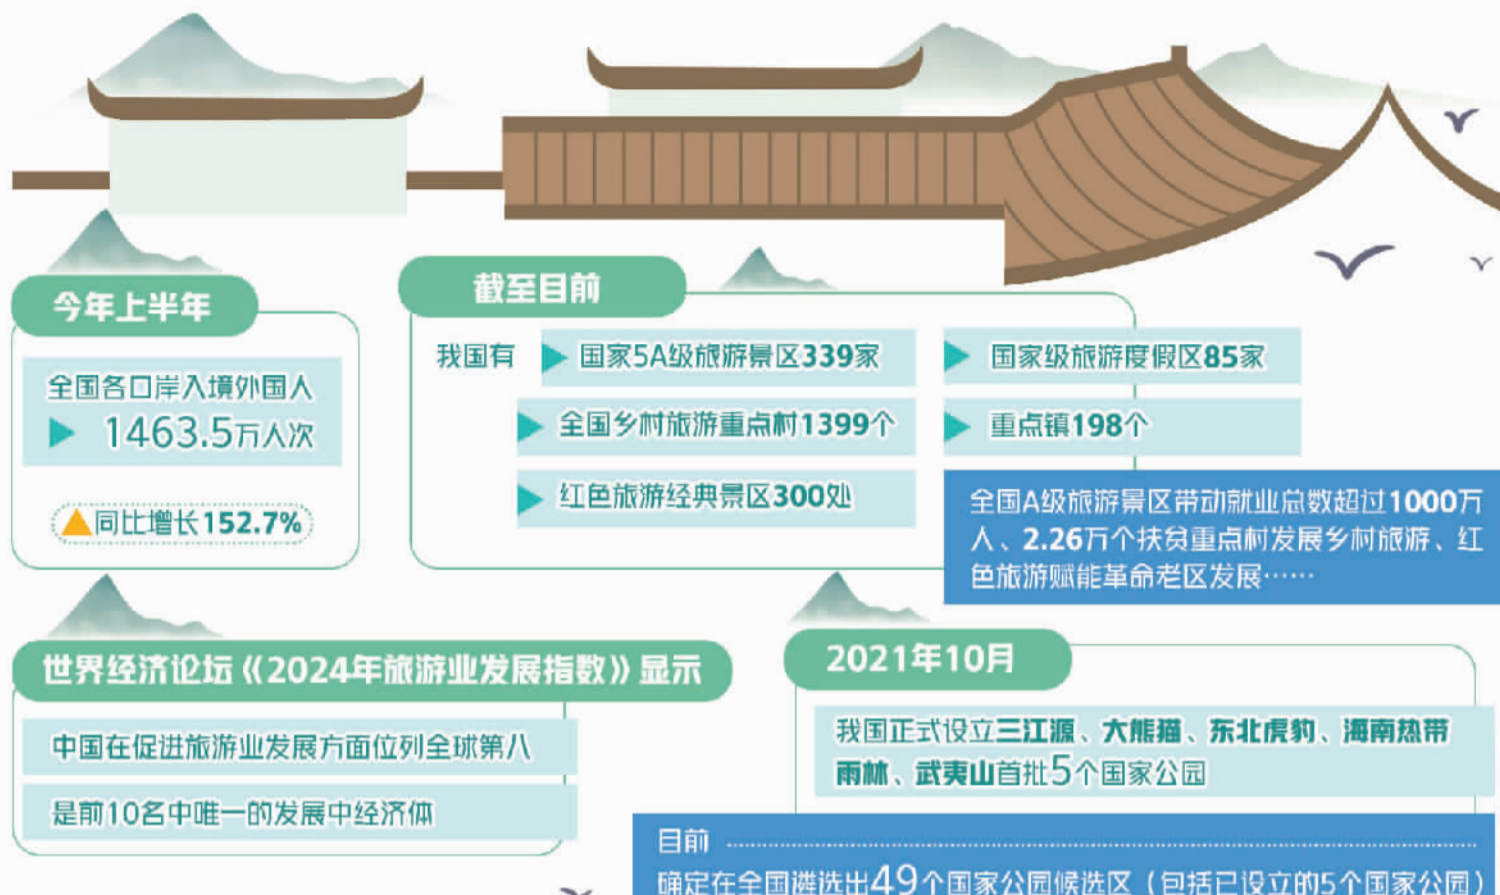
今年上半年

全国各口岸入境外国人 1463.5万人次

同比增长152.7%

截至目前

我国有 国家5A级旅游景区339家

国家级旅游度假区85家

全国乡村旅游重点村1399个

重点镇198个

红色旅游经典景区300处

全国A级旅游景区带动就业总数超过1000万人、2.26万个扶贫重点村发展乡村旅游、红色旅游赋能革命老区发展……

世界经济论坛《2024年旅游业发展指数》显示

中国在促进旅游业发展方面位列全球第八

是前10名中唯一的发展中经济体

2021年10月

我国正式设立三江源、大熊猫、东北虎豹、海南热带雨林、武夷山首批5个国家公园

目前

确定在全国遴选出49个国家公园候选区（包括已设立的5个国家公园）